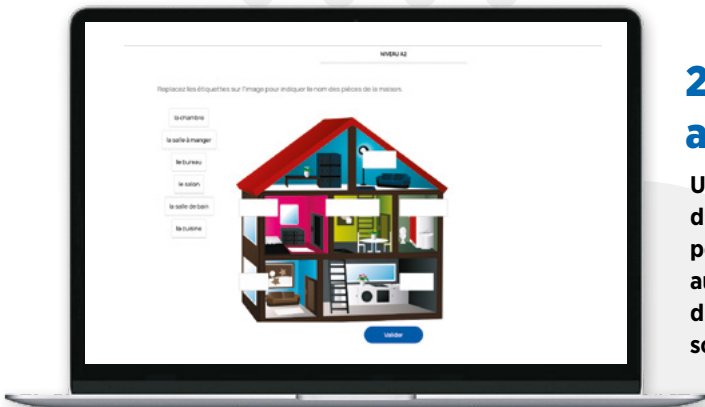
NIVEAU A2

Replacez les étiquettes sur l'image pour indiquer le nom des pièces de la maison.

la chambre

la salle à manger

le bureau

le salon

la salle de bain

la cuisine

Valider

2

a

U

d

p

a

d

s